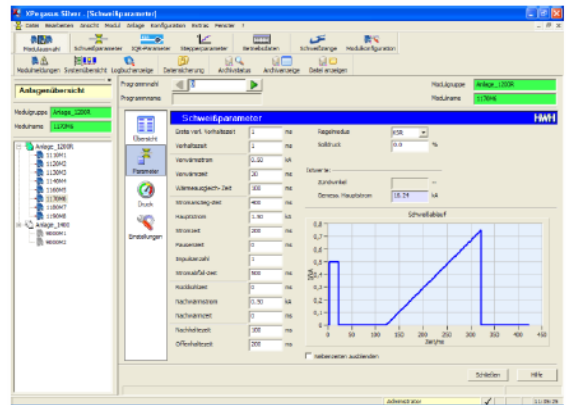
XPegasus Silver - [Schweißparameter]

Datei Bearbeiten Ansicht Modul Anlage Konfiguration Extras Fenster ?

Modulauswahl Schweißparameter SQR-Parameter Stepperparameter Betriebsdaten Schweißzange Modulkonfiguration

Modulmeldungen Systemübersicht Logbuchanzeige Datensicherung Archivdaten Archivanzeige Datei anzeigen

Anlagenübersicht

Modulgruppe Anlage_1200R
Modulname 1170M6

Anlage_1200R
1110M1
1120M2
1130M3
1140M4
1150M5
1170M6
1180M7
1190M8
Anlage_1400
9000M1
9000M2

Programmwahl 1
Programmname

Modulgruppe Anlage_1200R
Modulname 1170M6

Übersicht
Parameter
Druck
Einstellungen

Schweißparameter HWH

| | | |
|---|---|---|
| Erste verl. Vorhaltezeit | 1 | ms |
| Vorhaltezeit | 1 | ms |
| Vorwärmstrom | 0.00 | kA |
| Vorwärmzeit | 20 | ms |
| Wärmeausgleich-Zeit | 300 | ms |
| Stromanstieg-zeit | 400 | ms |
| Hauptstrom | 1.50 | kA |
| Stromzeit | 200 | ms |
| Pausenzeit | 0 | ms |
| Impulsanzahl | 1 | |
| Stromabfall-zeit | 500 | ms |
| Abkühlzeit | 0 | ms |
| Nachwärmstrom | 0.50 | kA |
| Nachwärmzeit | 0 | ms |
| Nachhaltezeit | 300 | ms |
| Offenhaltezeit | 200 | ms |

Regelmodus KSR
Solldruck 0.0 %

Istwerte
Zündwinkel --
Gemess. Hauptstrom 18.24 kA

Schweißablauf

Strom kA
0 0,1 0,2 0,3 0,4 0,5 0,6 0,7 0,8
0 50 100 150 200 250 300 350 400 450
Zeit/ms

Nebenzeiten ausblenden

Schließen Hilfe

Administrator 11:59:29